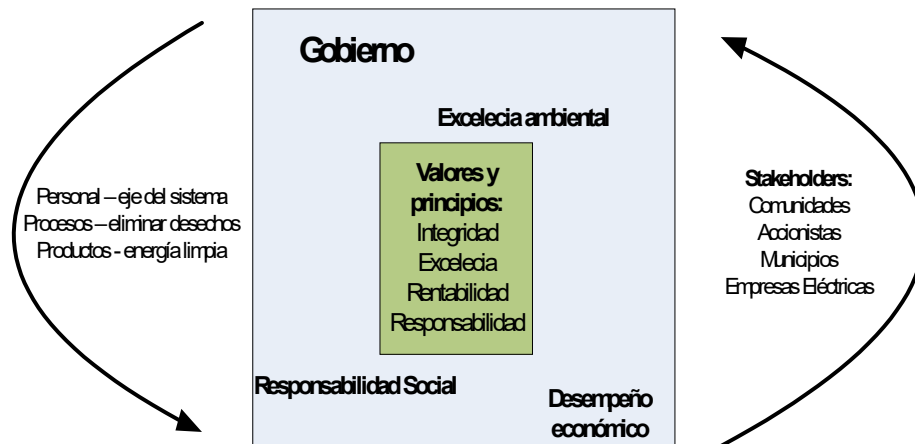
Gobierno

Excelecia ambiental

Personal – eje del sistema
Procesos – eliminar desechos
Productos - energía limpia

Valores y principios:
Integridad
Excelecia
Rentabilidad
Responsabilidad

Stakeholders:
Comunidades
Accionistas
Municipios
Empresas Eléctricas

Responsabilidad Social

Desempeño económico